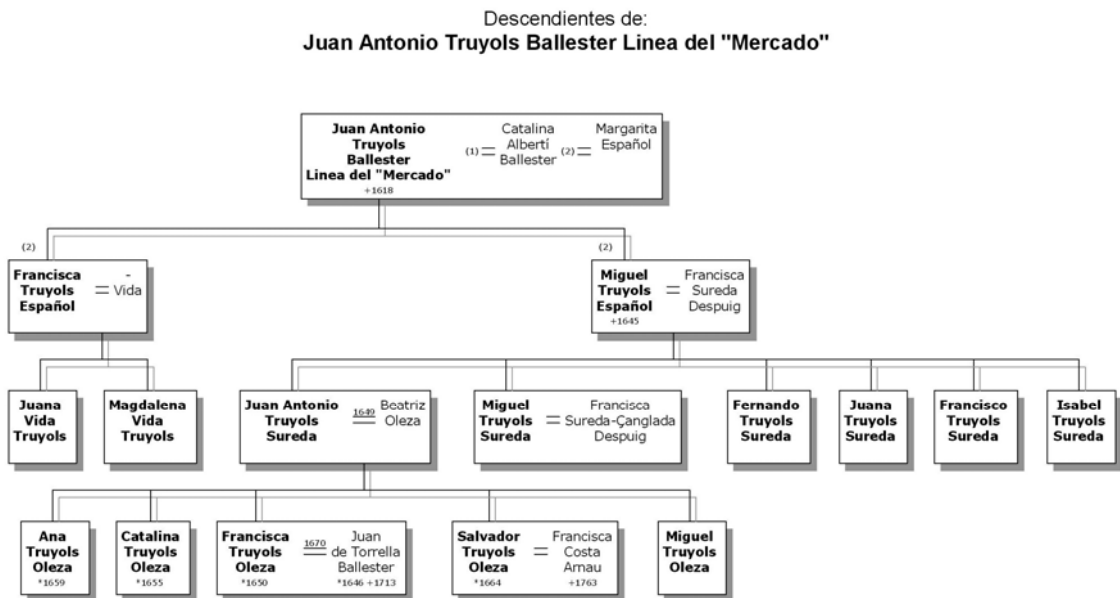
Descendientes de:
**Juan Antonio Truyols Ballester Linea del "Mercado"**

**Juan Antonio Truyols Ballester Linea del "Mercado"** +1618 (1) = Catalina Albertí Ballester (2) = Margarita Español

(2)

**Francisca Truyols Español** = - Vida

(2)

**Miguel Truyols Español** +1645 = Francisca Sureda Despuig

**Juana Vida Truyols**

**Magdalena Vida Truyols**

**Juan Antonio Truyols Sureda** 1649 = Beatriz Oleza

**Miguel Truyols Sureda** = Francisca Sureda-Çanglada Despuig

**Fernando Truyols Sureda**

**Juana Truyols Sureda**

**Francisco Truyols Sureda**

**Isabel Truyols Sureda**

**Ana Truyols Oleza** *1659

**Catalina Truyols Oleza** *1655

**Francisca Truyols Oleza** *1650 1670 = Juan de Torrella Ballester *1646 +1713

**Salvador Truyols Oleza** *1664 = Francisca Costa Amau +1763

**Miguel Truyols Oleza**